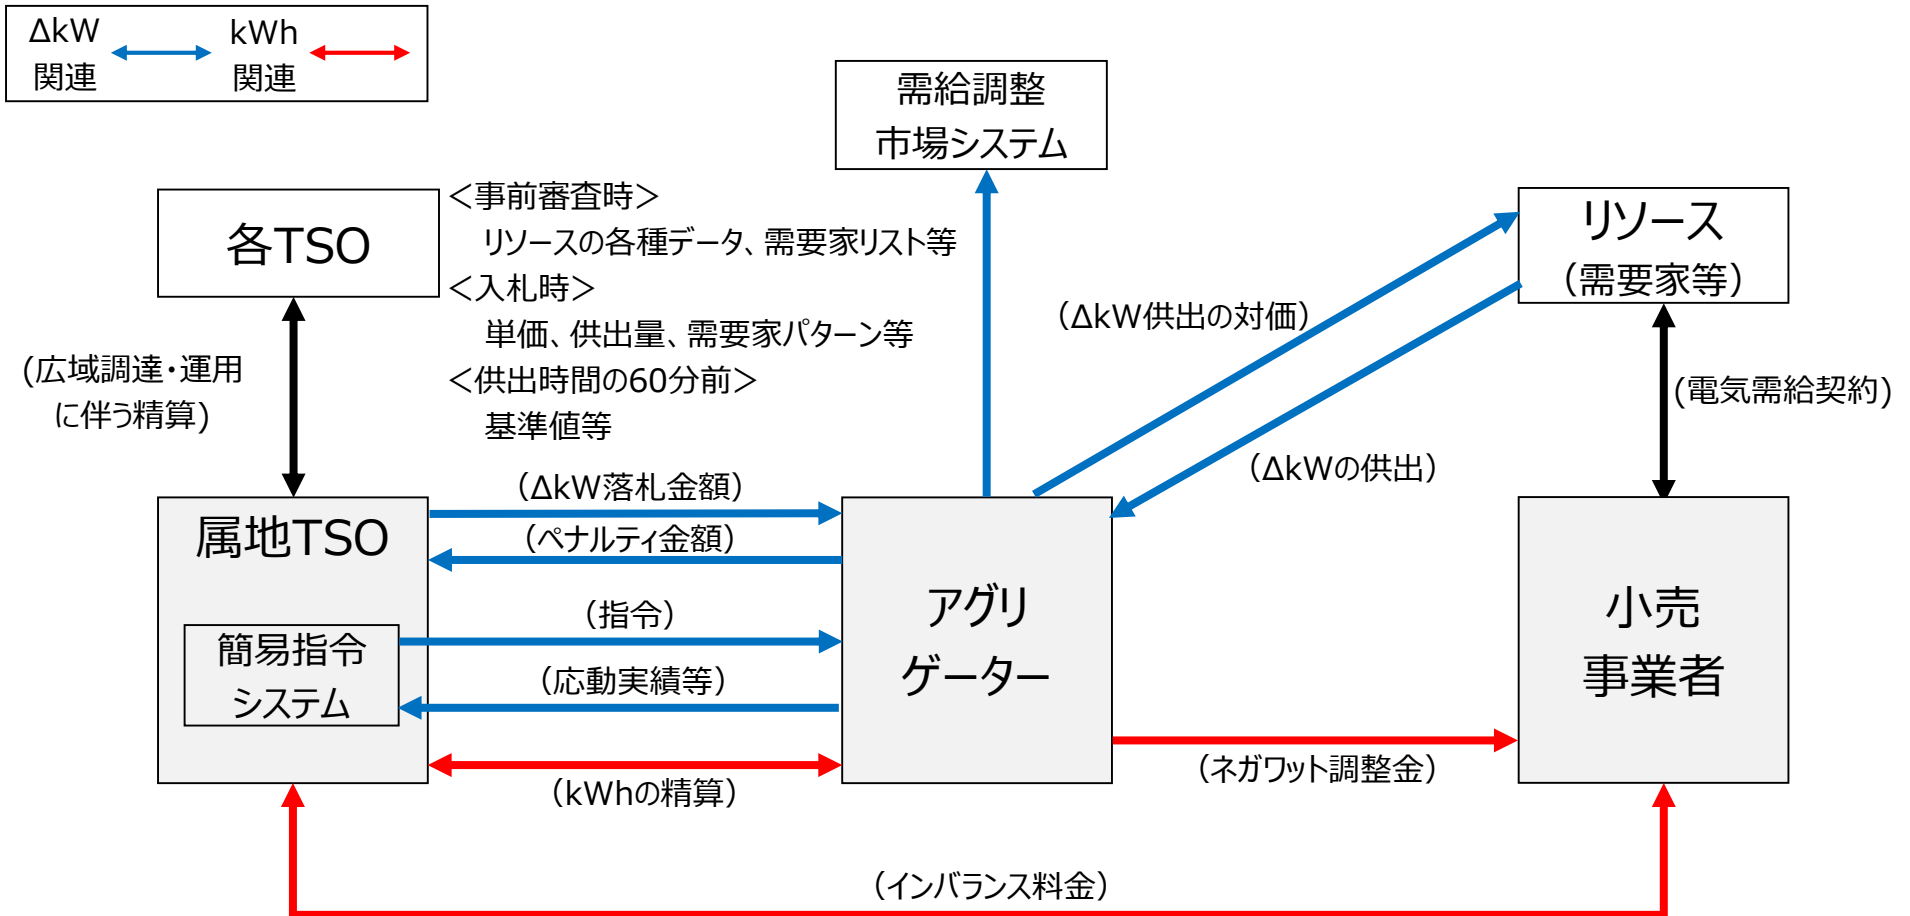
ΔkW 関連 kWh 関連

需給調整 市場システム

各TSO

＜事前審査時＞
リソースの各種データ、需要家リスト等
＜入札時＞
単価、供出量、需要家パターン等
＜供出時間の60分前＞
基準値等

リソース （需要家等）

（ΔkW供出の対価）

（広域調達・運用に伴う精算）

（電気需給契約）

（ΔkWの供出）

（ΔkW落札金額）

属地TSO

（ペナルティ金額）

（指令）

簡易指令 システム

（応動実績等）

アグリ ゲーター

小売 事業者

（ネガワット調整金）

（kWhの精算）

（インバランス料金）